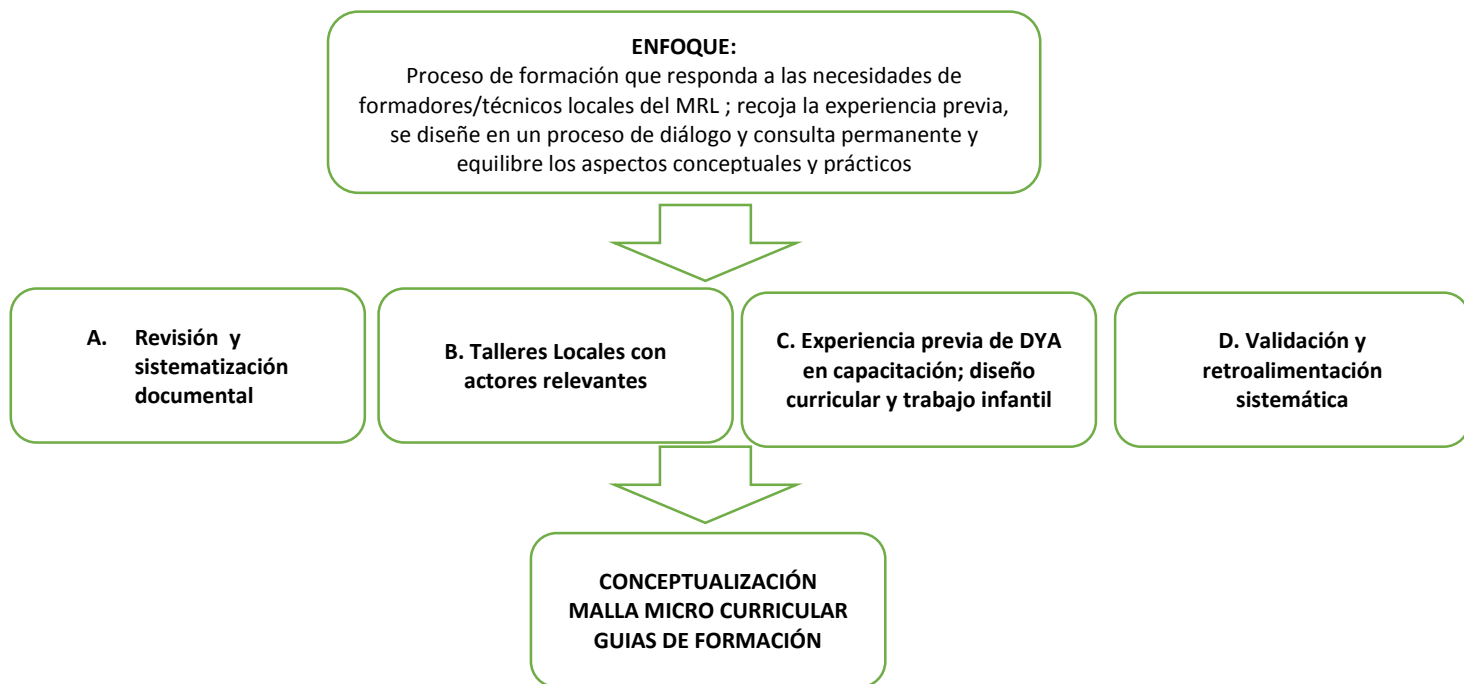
ENFOQUE:
Proceso de formación que responda a las necesidades de formadores/técnicos locales del MRL ; recoja la experiencia previa, se diseñe en un proceso de diálogo y consulta permanente y equilibre los aspectos conceptuales y prácticos

A. Revisión y sistematización documental

B. Talleres Locales con actores relevantes

C. Experiencia previa de DYA en capacitación; diseño curricular y trabajo infantil

D. Validación y retroalimentación sistemática

CONCEPTUALIZACIÓN
MALLA MICRO CURRICULAR
GUIAS DE FORMACIÓN